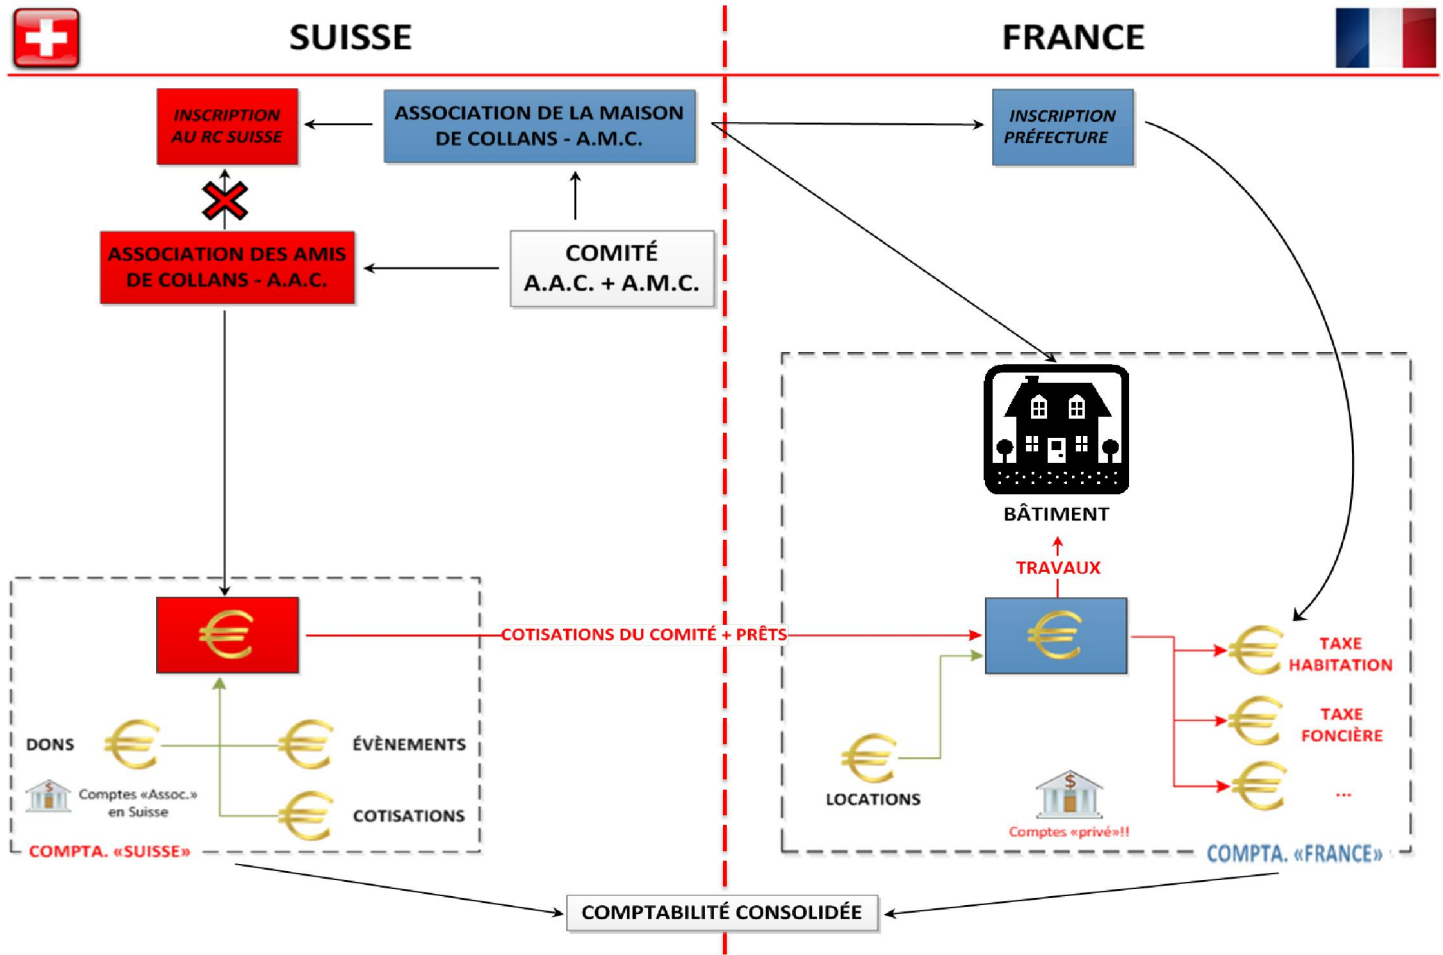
SUISSE

FRANCE

INSCRIPTION AU RC SUISSE

ASSOCIATION DE LA MAISON DE COLLANS - A.M.C.

INSCRIPTION PRÉFECTURE

ASSOCIATION DES AMIS DE COLLANS - A.A.C.

COMITÉ A.A.C. + A.M.C.

BÂTIMENT

TRAVAUX

COTISATIONS DU COMITÉ + PRÊTS

TAXE HABITATION

TAXE FONCIÈRE

...

DONS

ÉVÈNEMENTS

Comptes «Assoc.» en Suisse

COTISATIONS

LOCATIONS

Comptes «privé»!!

COMPTA. «SUISSE»

COMPTA. «FRANCE»

COMPTABILITÉ CONSOLIDÉE